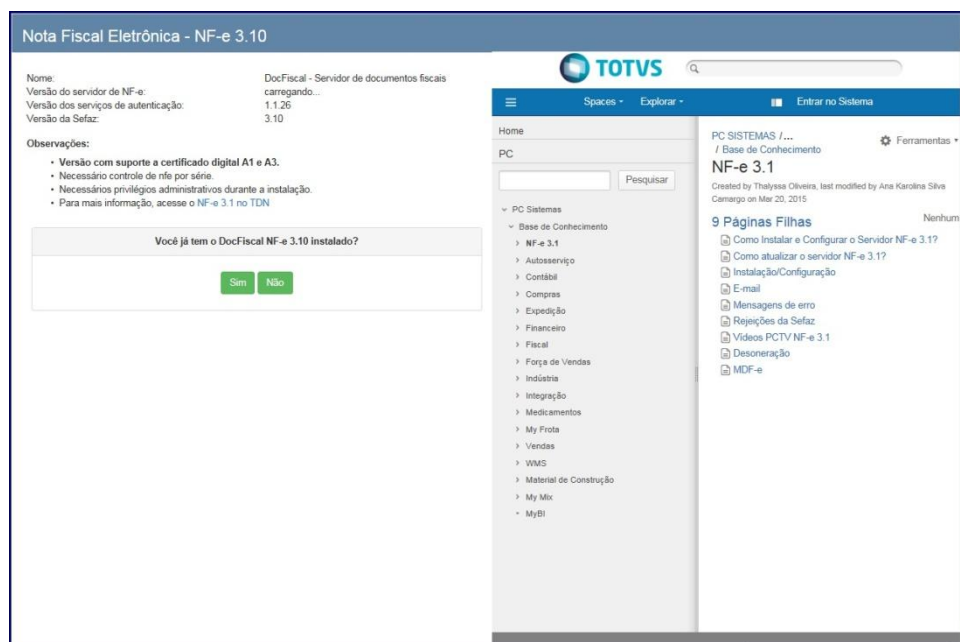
Nota Fiscal Eletrônica - NF-e 3.10

Nome: DocFiscal - Servidor de documentos fiscais
Versão do servidor de NF-e: carregando...
Versão dos serviços de autenticação: 1.1.26
Versão da Sefaz: 3.10

Observações:

- Versão com suporte a certificado digital A1 e A3.
- Necessário controle de nfe por série.
- Necessários privilégios administrativos durante a instalação.
- Para mais informação, acesse o NF-e 3.1 no TDN

Você já tem o DocFiscal NF-e 3.10 instalado?

Sim Não

TOTVS

Spaces Explorar Entrar no Sistema

Home
PC
Pesquisar

PC Sistemas
Base de Conhecimento
NF-e 3.1
Autosserviço
Contábil
Compras
Expedição
Financeiro
Fiscal
Força de Vendas
Indústria
Integração
Medicamentos
My Frota
Vendas
WMS
Material de Construção
My Mix
MyBI

PC SISTEMAS /...
/ Base de Conhecimento
Ferramentas
NF-e 3.1
Created by Thalyssa Oliveira, last modified by Ana Karolina Silva Camargo on Mar 20, 2015

9 Páginas Filhas
Nenhum
Como Instalar e Configurar o Servidor NF-e 3.1?
Como atualizar o servidor NF-e 3.1?
Instalação/Configuração
E-mail
Mensagens de erro
Rejeições da Sefaz
Videos PCTV NF-e 3.1
Desoneração
MDF-e